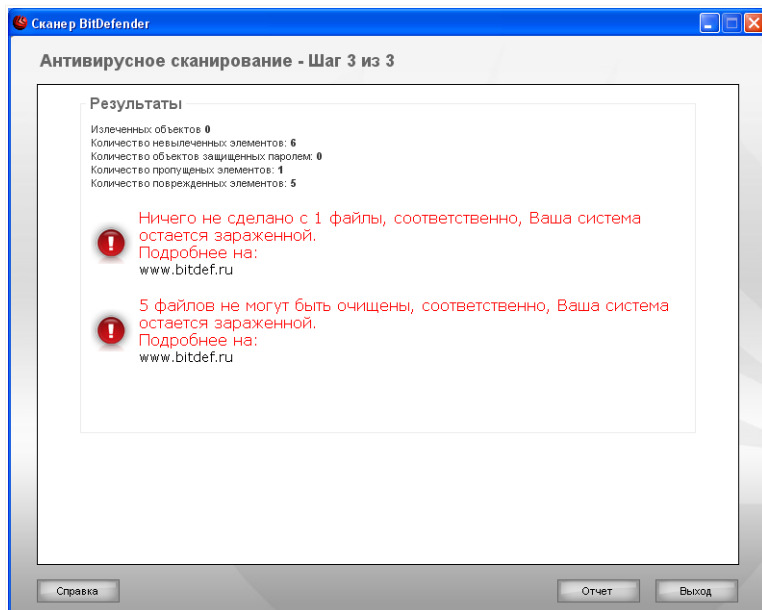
Сканер BitDefender

Антивирусное сканирование - Шаг 3 из 3

Результаты

Излеченных объектов 0
Количество невылеченных элементов: 6
Количество объектов защищенных паролем: 0
Количество пропущенных элементов: 1
Количество поврежденных элементов: 5

Ничего не сделано с 1 файлы, соответственно, Ваша система остается зараженной.
Подробнее на:
www.bitdef.ru

5 файлов не могут быть очищены, соответственно, Ваша система остается зараженной.
Подробнее на:
www.bitdef.ru

Справка

Отчет

Выход